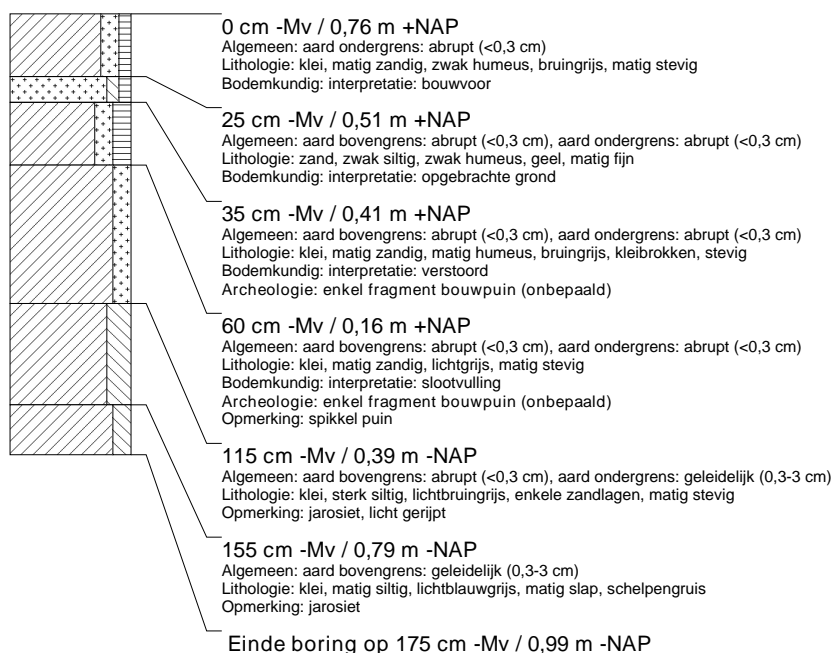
0 cm -Mv / 0,76 m +NAP
Algemeen: aard ondergrens: abrupt (<0,3 cm)
Lithologie: klei, matig zandig, zwak humeus, bruingrijs, matig stevig
Bodemkundig: interpretatie: bouwvoor

25 cm -Mv / 0,51 m +NAP
Algemeen: aard bovengrens: abrupt (<0,3 cm), aard ondergrens: abrupt (<0,3 cm)
Lithologie: zand, zwak siltig, zwak humeus, geel, matig fijn
Bodemkundig: interpretatie: opgebrachte grond

35 cm -Mv / 0,41 m +NAP
Algemeen: aard bovengrens: abrupt (<0,3 cm), aard ondergrens: abrupt (<0,3 cm)
Lithologie: klei, matig zandig, matig humeus, bruingrijs, kleibrokken, stevig
Bodemkundig: interpretatie: verstoord
Archeologie: enkel fragment bouwpuin (onbepaald)

60 cm -Mv / 0,16 m +NAP
Algemeen: aard bovengrens: abrupt (<0,3 cm), aard ondergrens: abrupt (<0,3 cm)
Lithologie: klei, matig zandig, lichtgrijs, matig stevig
Bodemkundig: interpretatie: slootvulling
Archeologie: enkel fragment bouwpuin (onbepaald)
Opmerking: spikkel puin

115 cm -Mv / 0,39 m -NAP
Algemeen: aard bovengrens: abrupt (<0,3 cm), aard ondergrens: geleidelijk (0,3-3 cm)
Lithologie: klei, sterk siltig, lichtbruingrijs, enkele zandlagen, matig stevig
Opmerking: jarosiet, licht gerijpt

155 cm -Mv / 0,79 m -NAP
Algemeen: aard bovengrens: geleidelijk (0,3-3 cm)
Lithologie: klei, matig siltig, lichtblauwgrijs, matig slap, schelpengruis
Opmerking: jarosiet

Einde boring op 175 cm -Mv / 0,99 m -NAP